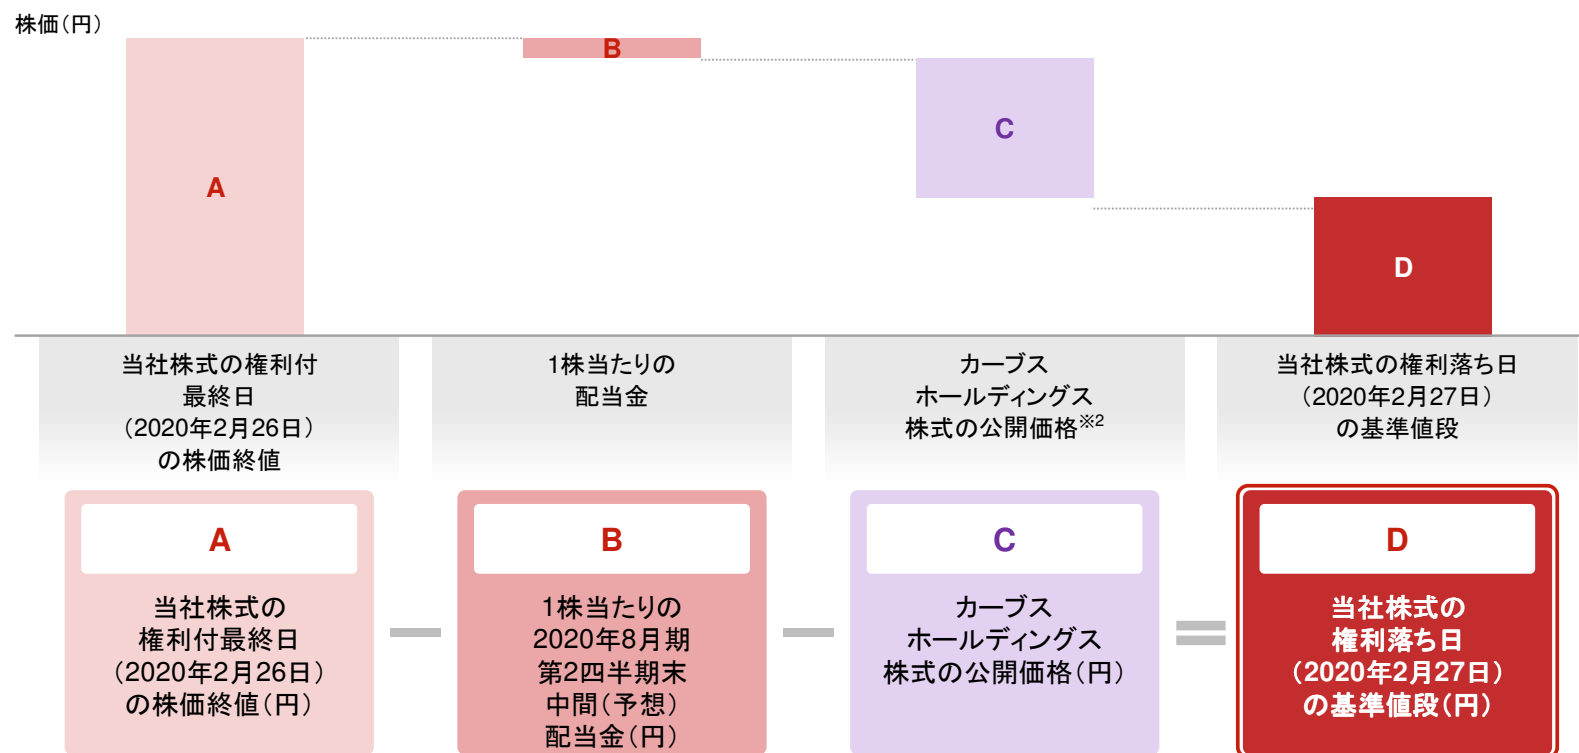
株価(円)

A

B

C

D

当社株式の権利付最終日(2020年2月26日)の株価終値

1株当たりの配当金

カーブスホールディングス株式の公開価格※2

当社株式の権利落ち日(2020年2月27日)の基準値段

A

当社株式の権利付最終日(2020年2月26日)の株価終値(円)

B

1株当たりの2020年8月期第2四半期末中間(予想)配当金(円)

C

カーブスホールディングス株式の公開価格(円)

D

当社株式の権利落ち日(2020年2月27日)の基準値段(円)